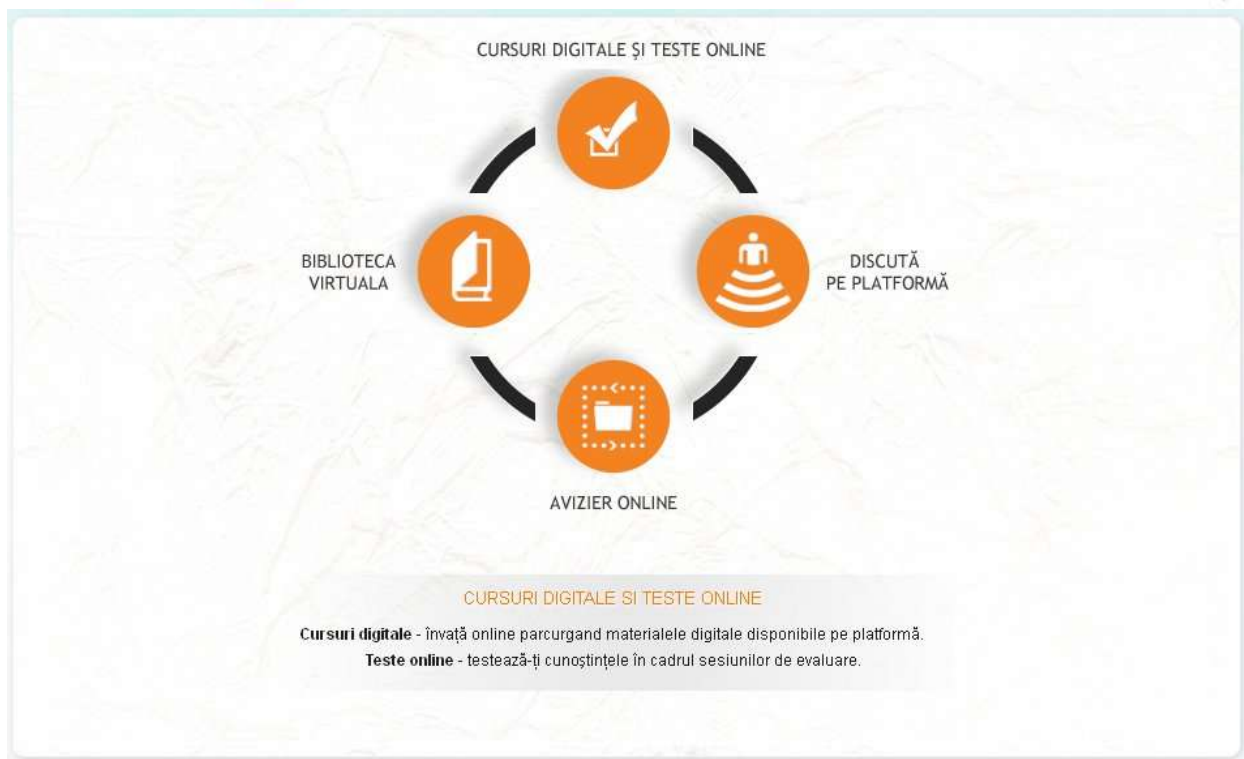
CURSURI DIGITALE ȘI TESTE ONLINE

BIBLIOTECA VIRTUALA

DISCUTĂ PE PLATFORMĂ

AVIZIER ONLINE

CURSURI DIGITALE SI TESTE ONLINE

**Cursuri digitale** - învață online parcurgand materialele digitale disponibile pe platformă.

**Teste online** - testează-ți cunoștințele în cadrul sesiunilor de evaluare.